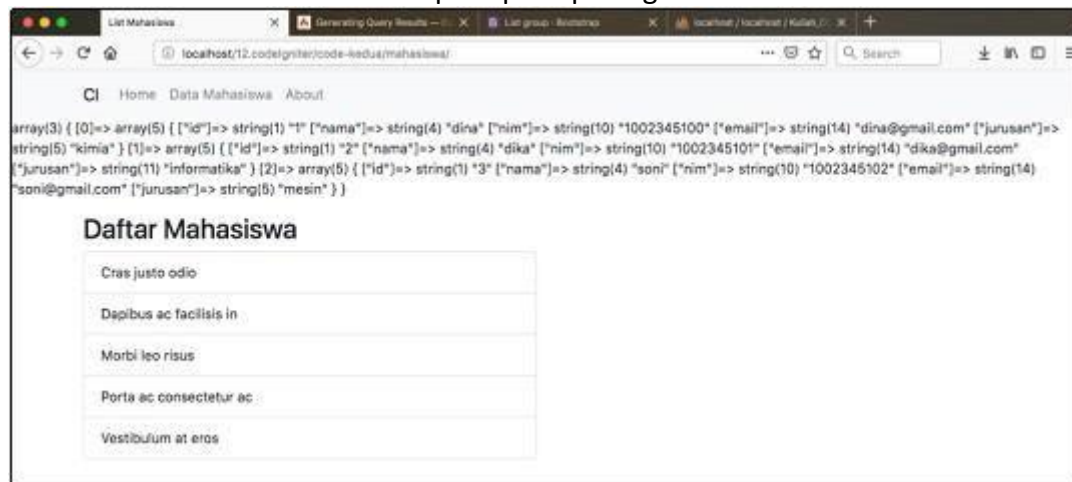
List Mahasiswa
Generating Query Results — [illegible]
List group · Bootstrap
localhost / localhost / Kuliah_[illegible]

localhost/12.codeigniter/code-kedua/mahasiswa/
Search

CI Home Data Mahasiswa About

array(3) { [0]=> array(5) { ["id"]=> string(1) "1" ["nama"]=> string(4) "dina" ["nim"]=> string(10) "1002345100" ["email"]=> string(14) "dina@gmail.com" ["jurusan"]=> string(5) "kimia" } [1]=> array(5) { ["id"]=> string(1) "2" ["nama"]=> string(4) "dika" ["nim"]=> string(10) "1002345101" ["email"]=> string(14) "dika@gmail.com" ["jurusan"]=> string(11) "informatika" } [2]=> array(5) { ["id"]=> string(1) "3" ["nama"]=> string(4) "soni" ["nim"]=> string(10) "1002345102" ["email"]=> string(14) "soni@gmail.com" ["jurusan"]=> string(5) "mesin" } }

Daftar Mahasiswa

Cras justo odio

Dapibus ac facilisis in

Morbi leo risus

Porta ac consectetur ac

Vestibulum at eros